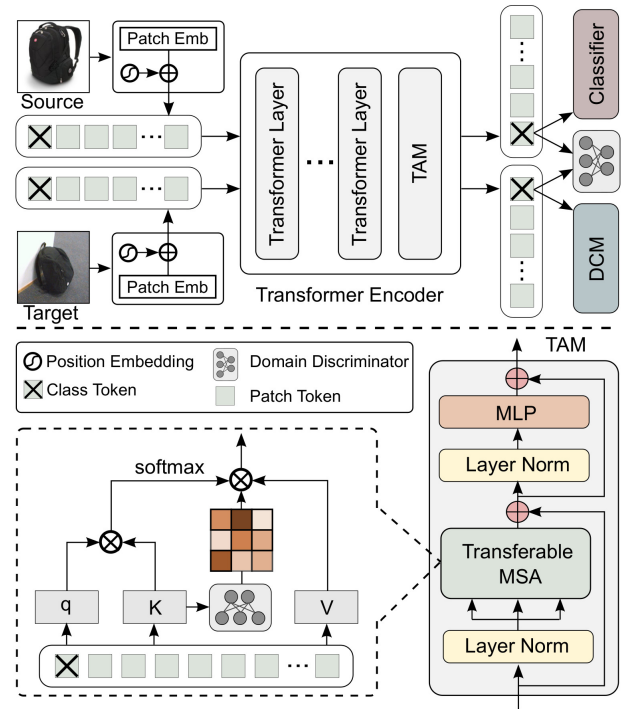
Patch Emb

Source

Transformer Layer

Transformer Layer

TAM

Classifier

DCM

Patch Emb

Target

Transformer Encoder

Position Embedding

Class Token

Domain Discriminator

Patch Token

TAM

MLP

Layer Norm

Transferable MSA

Layer Norm

softmax

q

K

V